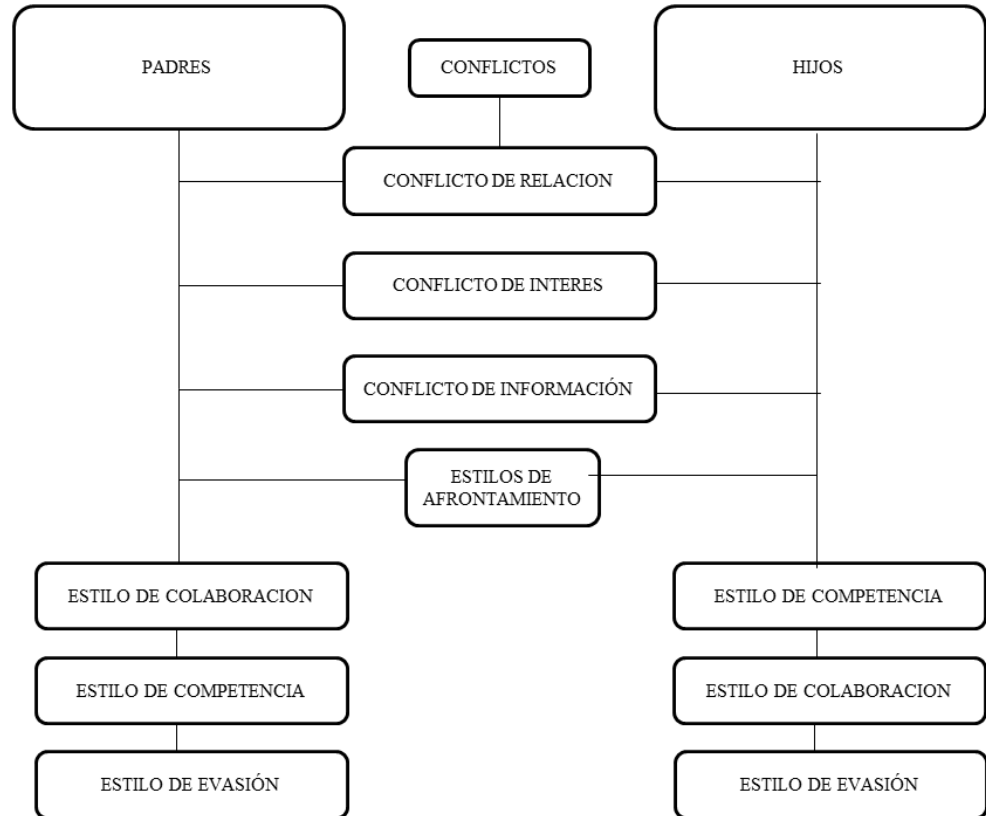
PADRES

CONFLICTOS

HIJOS

CONFLICTO DE RELACION

CONFLICTO DE INTERES

CONFLICTO DE INFORMACIÓN

ESTILOS DE AFRONTAMIENTO

ESTILO DE COLABORACION

ESTILO DE COMPETENCIA

ESTILO DE EVASIÓN

ESTILO DE COMPETENCIA

ESTILO DE COLABORACION

ESTILO DE EVASIÓN